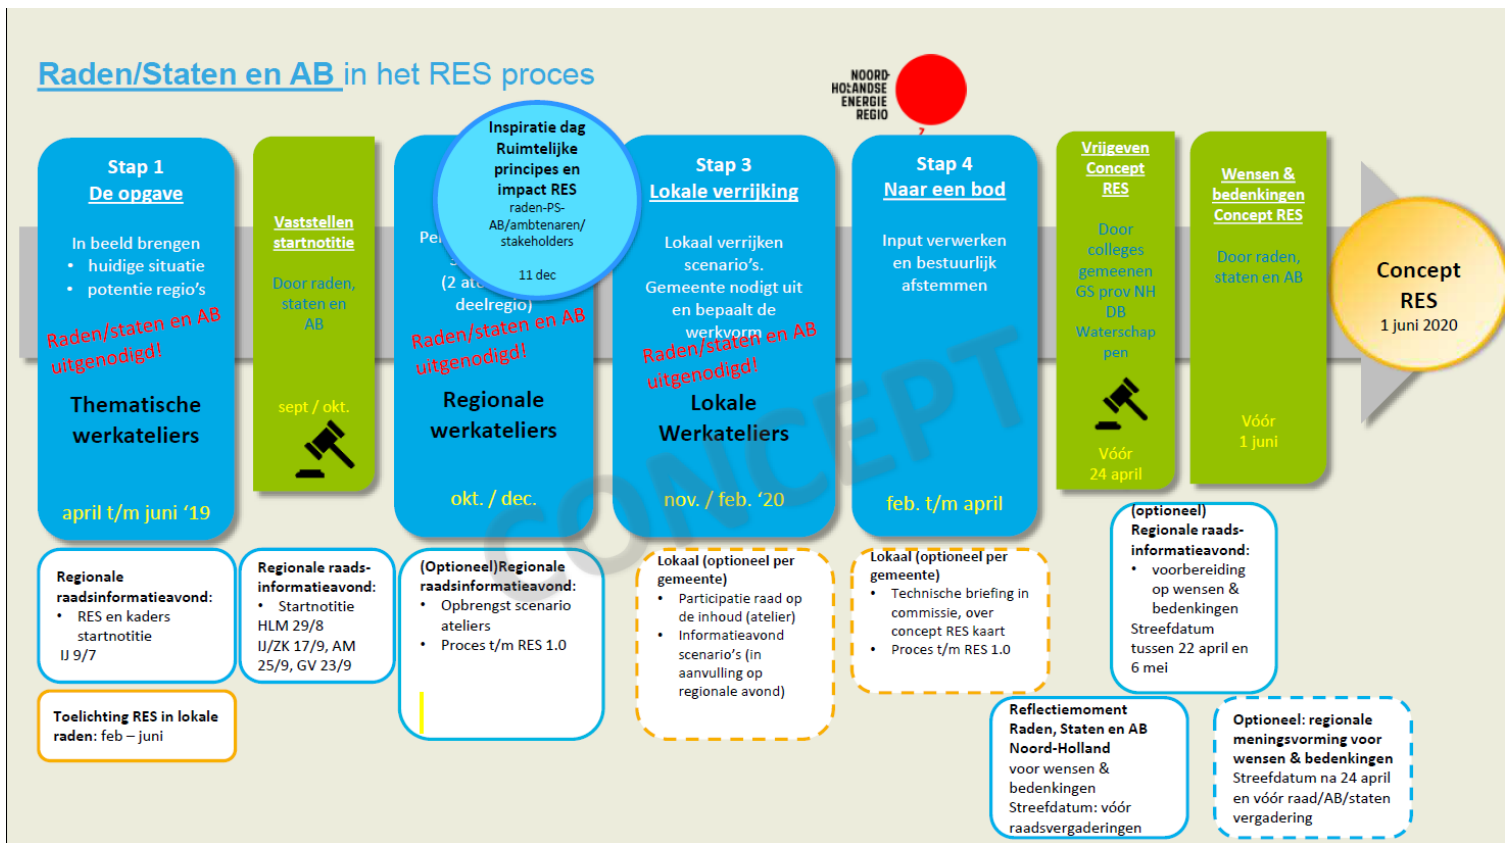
Raden/Staten en AB in het RES proces

NOORD-HOLLANDSE ENERGIE REGIO

Stap 1
De opgave

In beeld brengen
• huidige situatie
• potentie regio's

Raden/staten en AB uitgenodigd!

Thematische werkateliers

april t/m juni '19

Vaststellen startnotitie

Door raden, staten en AB

sept / okt.

Inspiratie dag
Ruimtelijke principes en impact RES
raden-PS-AB/ambtenaren/stakeholders

11 dec

Pe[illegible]
(2 at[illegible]
deelregio)

Raden/staten en AB uitgenodigd!

Regionale werkateliers

okt. / dec.

Stap 3
Lokale verrijking

Lokaal verrijken scenario's. Gemeente nodigt uit en bepaalt de werkvorm

Raden/staten en AB uitgenodigd!

Lokale Werkateliers

nov. / feb. '20

Stap 4
Naar een bod

Input verwerken en bestuurlijk afstemmen

feb. t/m april

Vrijgeven Concept RES

Door colleges gemeenen GS prov NH DB Waterschappen

Vóór 24 april

Wensen & bedenkingen Concept RES

Door raden, staten en AB

Vóór 1 juni

Concept RES
1 juni 2020

CONCEPT

Regionale raadsinformatieavond:
• RES en kaders startnotitie
IJ 9/7

Regionale raads-informatieavond:
• Startnotitie
HLM 29/8
IJ/ZK 17/9, AM 25/9, GV 23/9

(Optioneel)Regionale raadsinformatieavond:
• Opbrengst scenario ateliers
• Proces t/m RES 1.0

Lokaal (optioneel per gemeente)
• Participatie raad op de inhoud (atelier)
• Informatieavond scenario's (in aanvulling op regionale avond)

Lokaal (optioneel per gemeente)
• Technische briefing in commissie, over concept RES kaart
• Proces t/m RES 1.0

(optioneel)
Regionale raads-informatieavond:
• voorbereiding op wensen & bedenkingen
Streefdatum tussen 22 april en 6 mei

Toelichting RES in lokale raden: feb – juni

Reflectiemoment Raden, Staten en AB Noord-Holland
voor wensen & bedenkingen
Streefdatum: vóór raadsvergaderingen

Optioneel: regionale meningsvorming voor wensen & bedenkingen
Streefdatum na 24 april en vóór raad/AB/staten vergadering